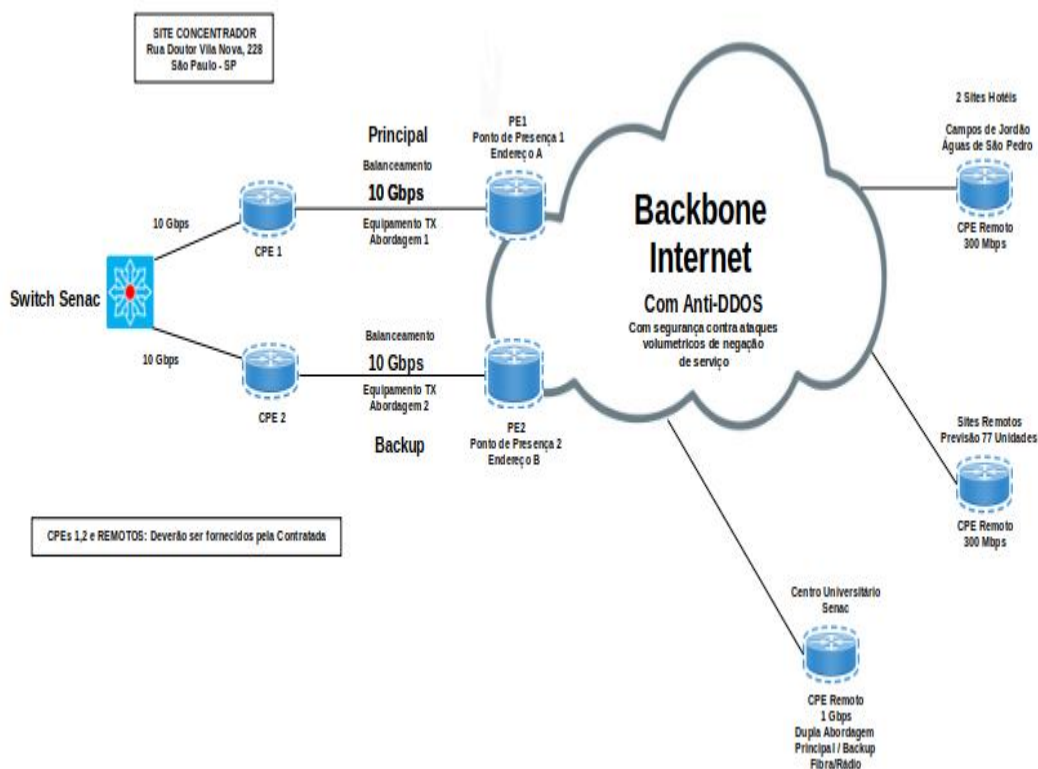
SITE CONCENTRADOR
Rua Doutor Vila Nova, 228
São Paulo - SP

Principal

Balanceamento

10 Gbps

Equipamento TX
Abordagem 1

PE1
Ponto de Presença 1
Endereço A

10 Gbps

CPE 1

Switch Senac

10 Gbps

CPE 2

Balanceamento

10 Gbps

Equipamento TX
Abordagem 2

Backup

PE2
Ponto de Presença 2
Endereço B

Backbone
Internet

Com Anti-DDOS
Com segurança contra ataques volumetricos de negação de serviço

2 Sites Hotéis

Campos de Jordão
Águas de São Pedro

CPE Remoto
300 Mbps

Sites Remotos
Previsão 77 Unidades

CPE Remoto
300 Mbps

CPEs 1,2 e REMOTOS: Deverão ser fornecidos pela Contratada

Centro Universitário
Senac

CPE Remoto
1 Gbps
Dupla Abordagem
Principal / Backup
Fibra/Rádio